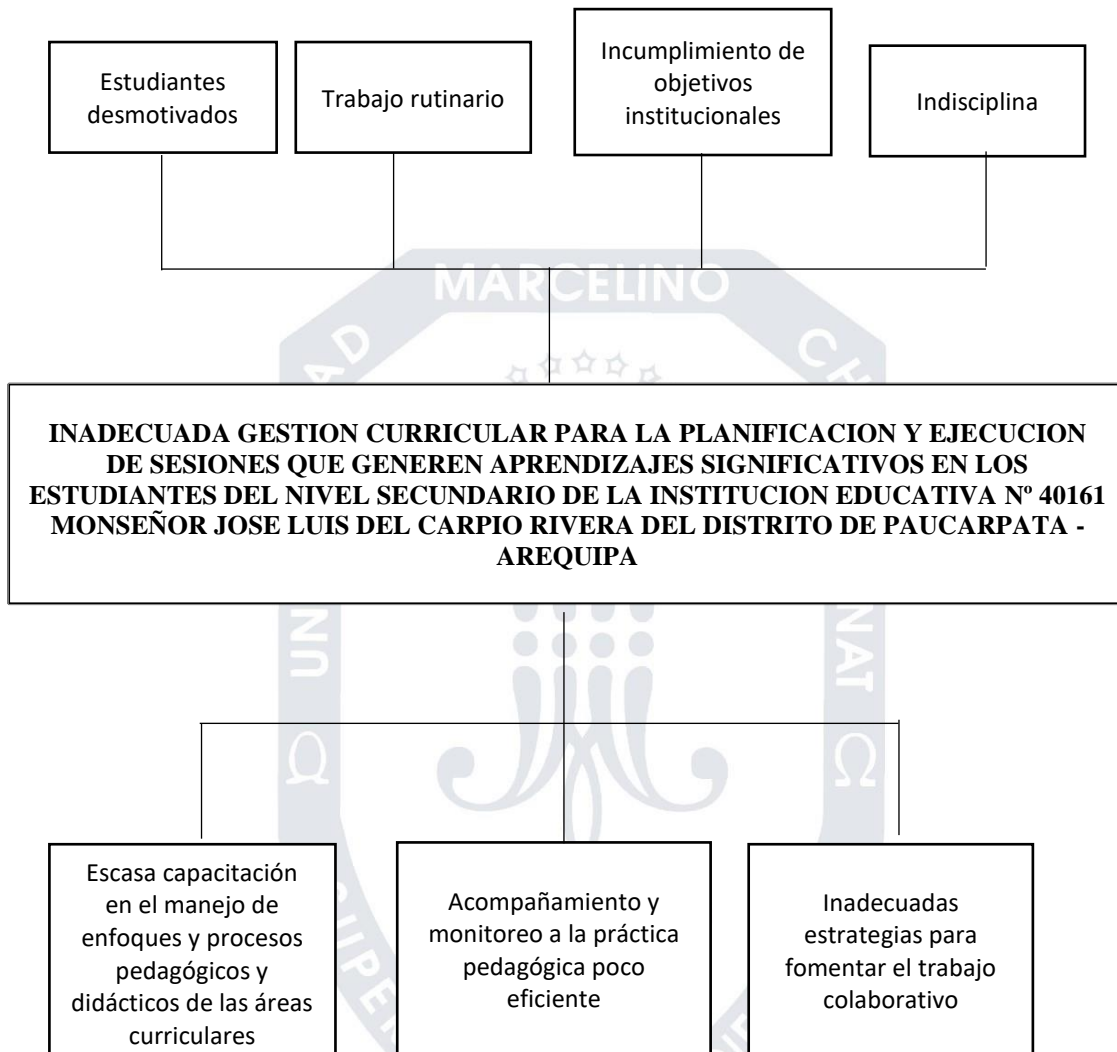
Estudiantes desmotivados

Trabajo rutinario

Incumplimiento de objetivos institucionales

Indisciplina

MARCELINO

INADECUADA GESTION CURRICULAR PARA LA PLANIFICACION Y EJECUCION DE SESIONES QUE GENEREN APRENDIZAJES SIGNIFICATIVOS EN LOS ESTUDIANTES DEL NIVEL SECUNDARIO DE LA INSTITUCION EDUCATIVA Nº 40161 MONSEÑOR JOSE LUIS DEL CARPIO RIVERA DEL DISTRITO DE PAUCARPATA - AREQUIPA

Escasa capacitación en el manejo de enfoques y procesos pedagógicos y didácticos de las áreas curriculares

Acompañamiento y monitoreo a la práctica pedagógica poco eficiente

Inadecuadas estrategias para fomentar el trabajo colaborativo